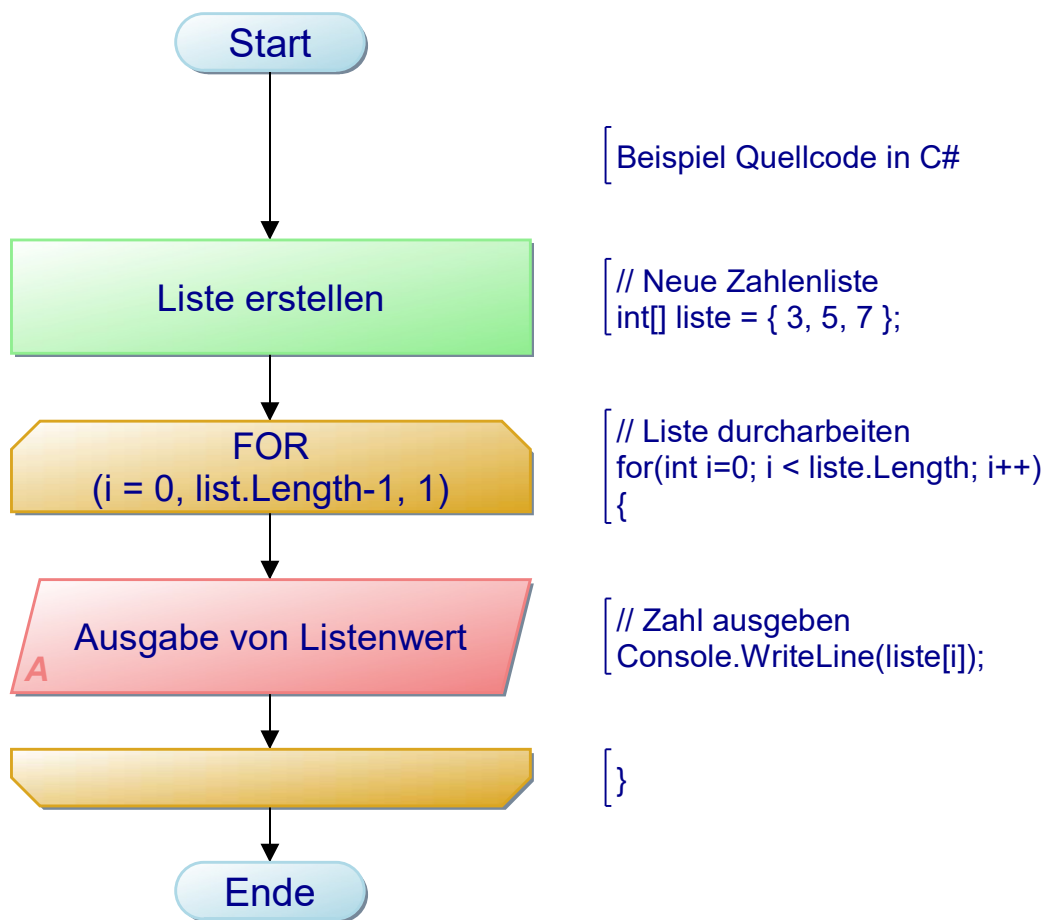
Start

Beispiel Quellcode in C#

Liste erstellen

// Neue Zahlenliste
int[] liste = { 3, 5, 7 };

FOR
(i = 0, list.Length-1, 1)

// Liste durcharbeiten
for(int i=0; i < liste.Length; i++)
{

Ausgabe von Listenwert

A

// Zahl ausgeben
Console.WriteLine(liste[i]);

}

Ende